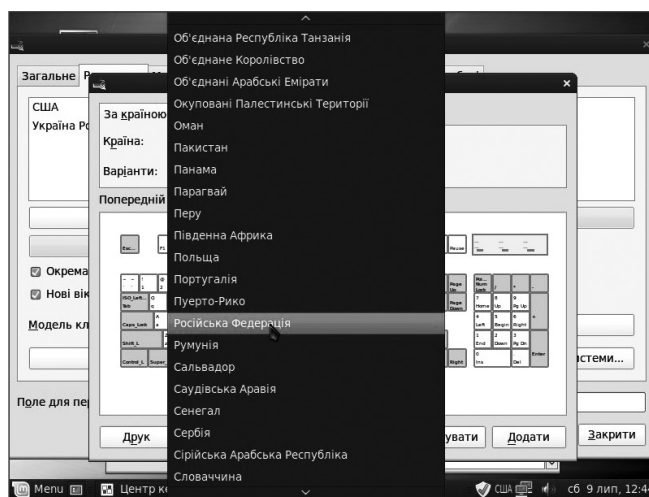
Об'єднана Республіка Танзанія
Об'єднане Королівство
Об'єднані Арабські Емірати
Окуповані Палестинські Території
Оман
Пакистан
Панама
Парагвай
Перу
Південна Африка
Польща
Португалія
Пуерто-Рико
Російська Федерація
Румунія
Сальвадор
Саудівська Аравія
Сенегал
Сербія
Сірійська Арабська Республіка
Словаччина

Загальне
США
Україна Р
За країною
Країна:
Варіанти:
Попередній
Окрема
Нові вік
Модель кл
Поле для пер
Друк
увати
Додати
Закрити
стеми...
Esc
F1
Pause
Tab
Caps_Lock
Shift_L
Control_L
Super
Page Up
Page Down
Num Lock
Home
Up
Pg Up
Left
Begin
Right
End
Down
Pg Dn
Ins
Del
Enter
Right
Menu
Центр к
США
сб 9 лип, 12:4